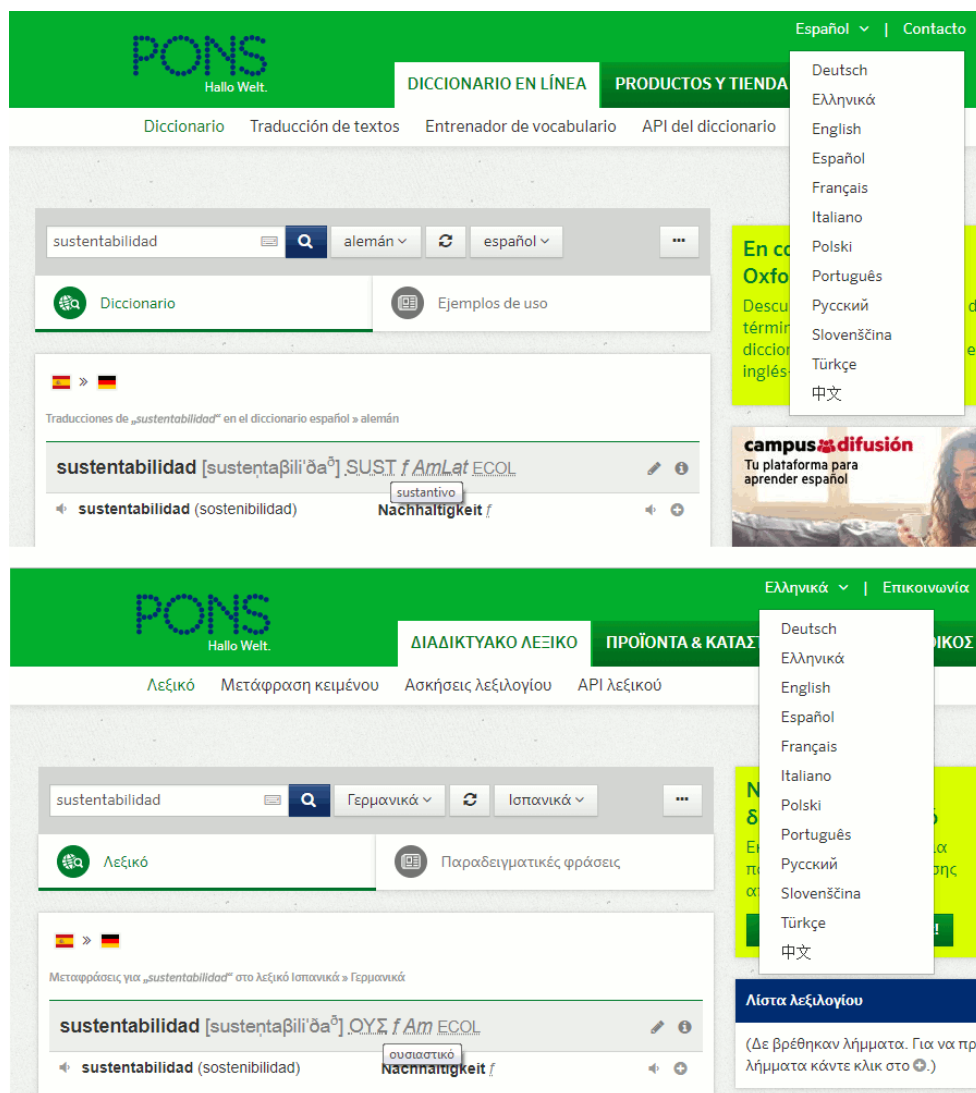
PONS
Hallo Welt.

Español | Contacto

DICCIONARIO EN LÍNEA
PRODUCTOS Y TIENDA

Diccionario
Traducción de textos
Entrenador de vocabulario
API del diccionario

Deutsch
Ελληνικά
English
Español
Français
Italiano
Polski
Português
Русский
Slovenščina
Türkçe
中文

sustentabilidad
alemán
español
...

Diccionario
Ejemplos de uso

En co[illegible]
Oxfo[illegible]
Descu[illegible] d
términ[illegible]
diccio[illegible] e
inglés-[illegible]

»

Traducciones de „sustentabilidad“ en el diccionario español » alemán

sustentabilidad [susteṇtaβili'ðaᵟ] SUST f AmLat ECOL
sustantivo

sustentabilidad (sostenibilidad)
Nachhaltigkeit f

campus difusión
Tu plataforma para aprender español

PONS
Hallo Welt.

Ελληνικά | Επικοινωνία

ΔΙΑΔΙΚΤΥΑΚΟ ΛΕΞΙΚΟ
ΠΡΟΪΟΝΤΑ & ΚΑΤΑΣΤ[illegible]
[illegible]ΙΚΟΣ

Λεξικό
Μετάφραση κειμένου
Ασκήσεις λεξιλογίου
API λεξικού

Deutsch
Ελληνικά
English
Español
Français
Italiano
Polski
Português
Русский
Slovenščina
Türkçe
中文

sustentabilidad
Γερμανικά
Ισπανικά
...

Λεξικό
Παραδειγματικές φράσεις

»

Μεταφράσεις για „sustentabilidad“ στο λεξικό Ισπανικά » Γερμανικά

sustentabilidad [susteṇtaβili'ðaᵟ] ΟΥΣ f Am ECOL
ουσιαστικό

sustentabilidad (sostenibilidad)
Nachhaltigkeit f

Λίστα λεξιλογίου

(Δε βρέθηκαν λήμματα. Για να πρ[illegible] λήμματα κάντε κλικ στο ⊕.)